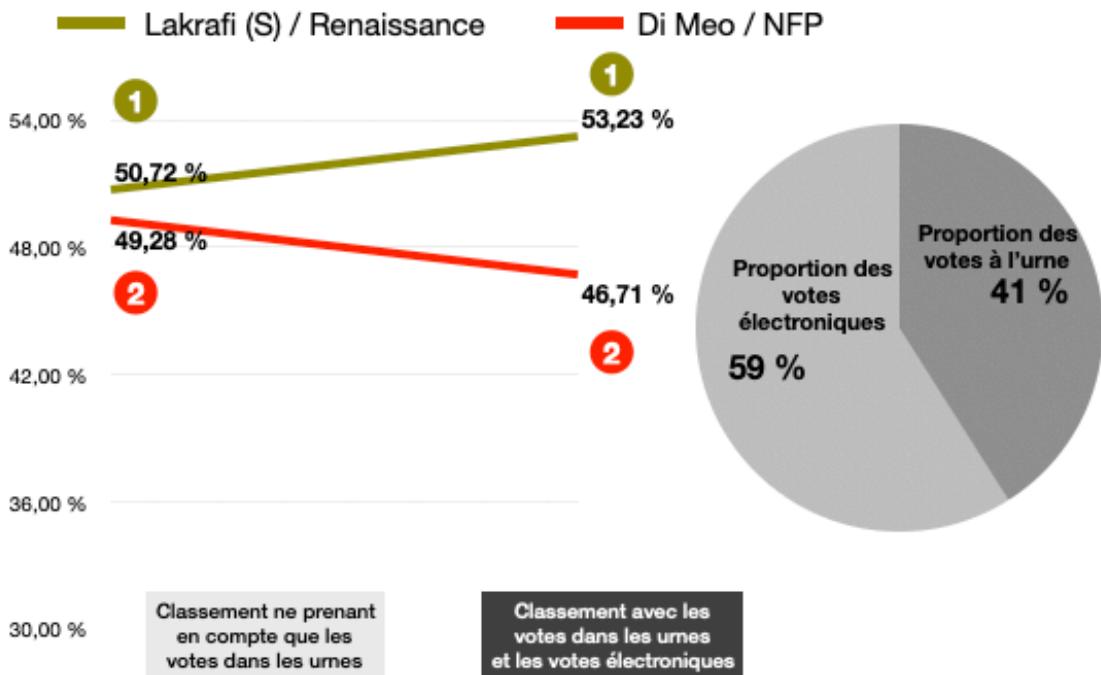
Lakrafi (S) / Renaissance
Di Meo / NFP

54,00 %
48,00 %
42,00 %
36,00 %
30,00 %

1
50,72 %
49,28 %
2

1
53,23 %
46,71 %
2

Classement ne prenant en compte que les votes dans les urnes

Classement avec les votes dans les urnes et les votes électroniques

Proportion des votes électroniques
59 %

Proportion des votes à l'urne
41 %